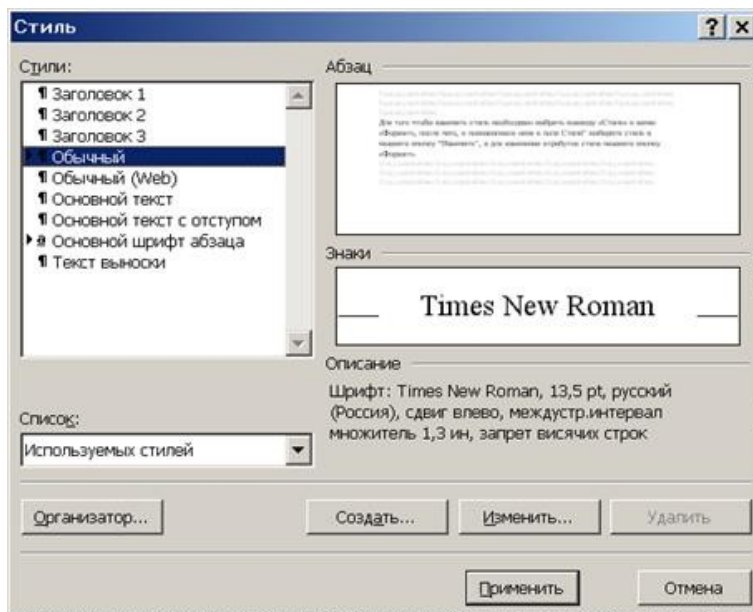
Стиль

? ×

Стили:

¶ Заголовок 1
¶ Заголовок 2
¶ Заголовок 3
¶ Обычный
¶ Обычный (Web)
¶ Основной текст
¶ Основной текст с отступом
a Основной шрифт абзаца
¶ Текст выноски

Абзац

Для того чтобы изменить стиль необходимо выбрать команду «Стиль» в меню «Формат», после чего, в появившемся окне в поле Стили' выберете стиль и нажмите кнопку "Изменить", а для изменения атрибутов стиля нажмите кнопку «Формат».

Знаки

Times New Roman

Описание

Шрифт: Times New Roman, 13,5 pt, русский (Россия), сдвиг влево, междустр.интервал множитель 1,3 ин, запрет висячих строк

Список:

Используемых стилей

Организатор...

Создать...

Изменить...

Удалить

Применить

Отмена